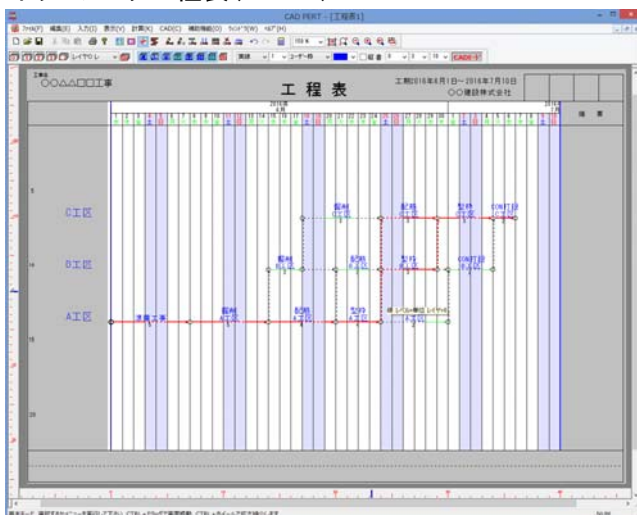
CAD PERT - [工程表1]

ﾌｧｲﾙ(F) 編集(E) 入力(I) 表示(V) 計算(K) CAD(C) 機能機能(O) ｳｨﾝﾄﾞｳ(W) ﾍﾙﾌﾟ(H)

レイヤ0 L

CADE-1

工事名
〇〇△△□□工事

工 程 表

工期2016年6月1日～2016年7月10日
〇〇建設株式会社

2016年
6月

備考

5

C工区

10

B工区

A工区

15

20

準備工事

掘削
A工区

配筋
A工区

型枠
A工区

掘削
B工区

配筋
B工区

型枠
B工区

CONC打設
B工区

掘削
C工区

配筋
C工区

型枠
C工区

CONC打設
C工区

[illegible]